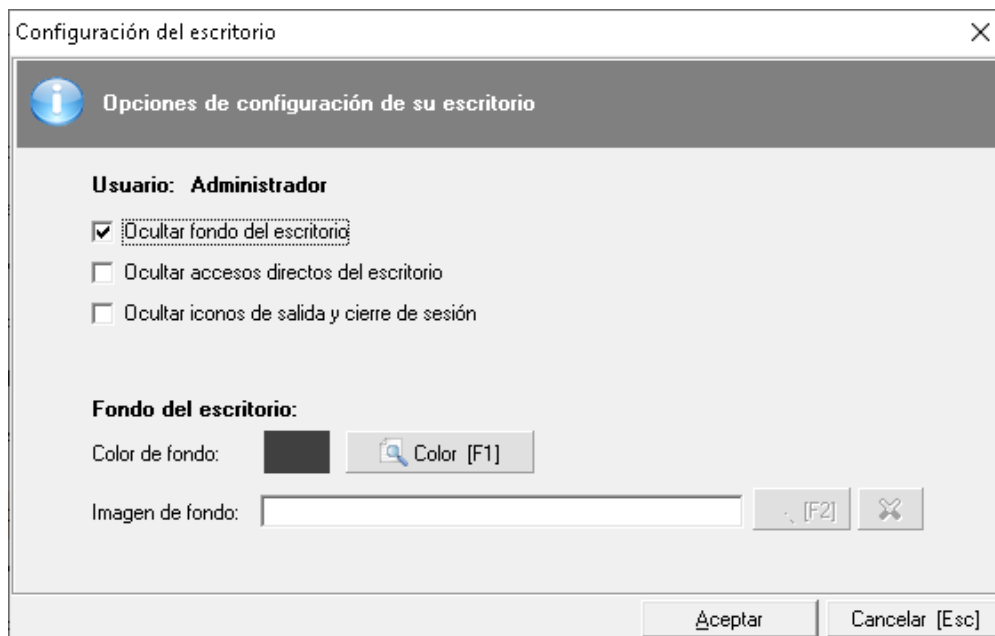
Configuración del escritorio

Opciones de configuración de su escritorio

Usuario: Administrador

Ocultar fondo del escritorio

Ocultar accesos directos del escritorio

Ocultar iconos de salida y cierre de sesión

Fondo del escritorio:

Color de fondo:

Color [F1]

Imagen de fondo:

[F2]

Aceptar

Cancelar [Esc]